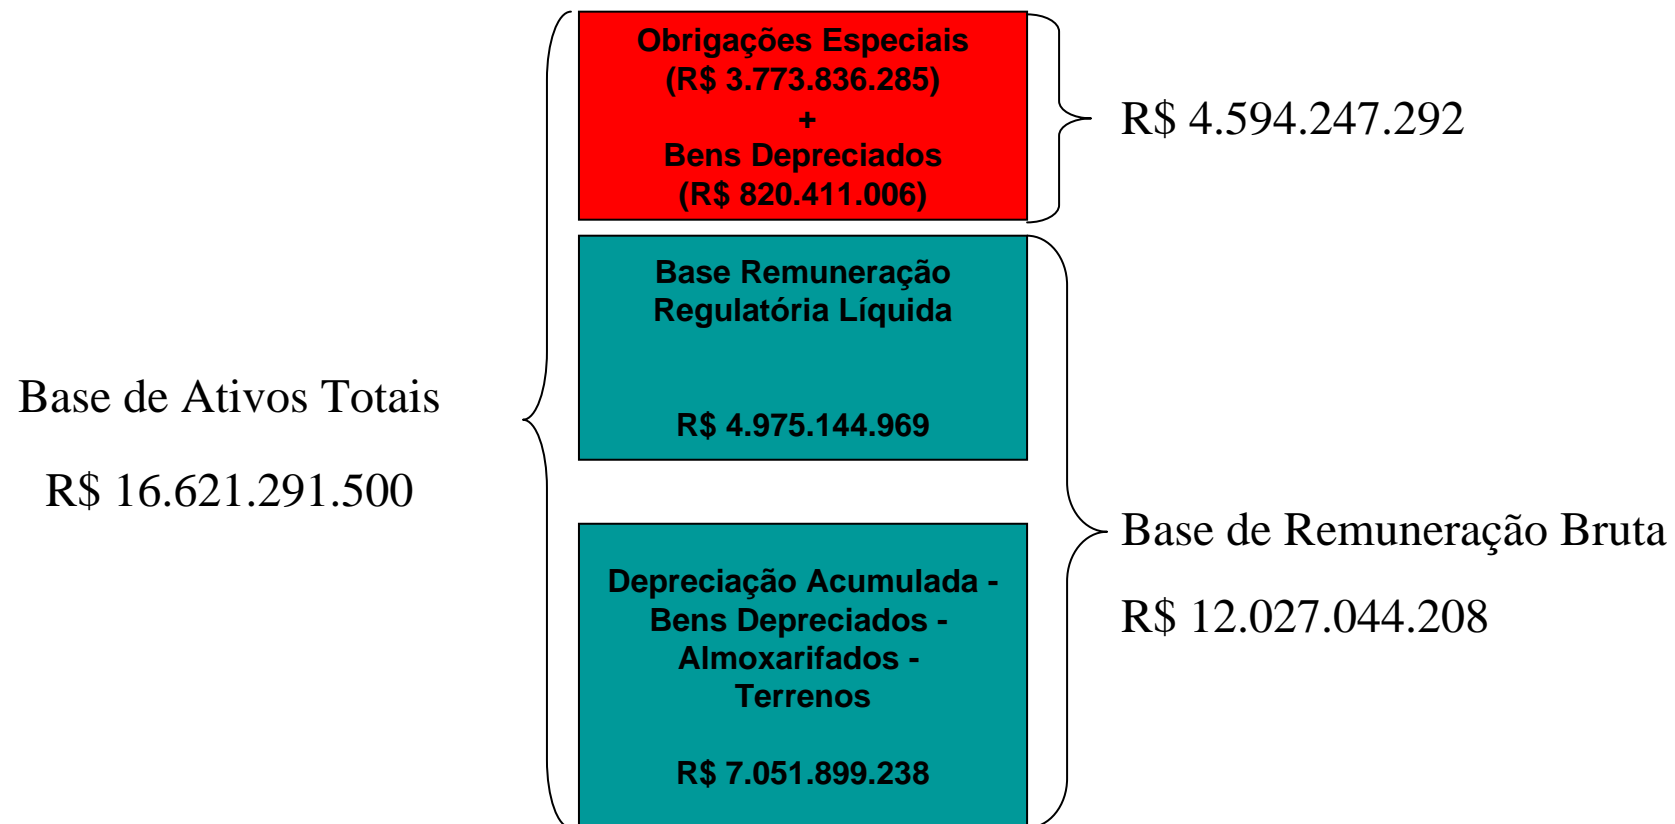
Base de Ativos Totais

R$ 16.621.291.500

Obrigações Especiais
(R$ 3.773.836.285)
+
Bens Depreciados
(R$ 820.411.006)

R$ 4.594.247.292

Base Remuneração Regulatória Líquida

R$ 4.975.144.969

Depreciação Acumulada - Bens Depreciados - Almoxarifados - Terrenos

R$ 7.051.899.238

Base de Remuneração Bruta

R$ 12.027.044.208